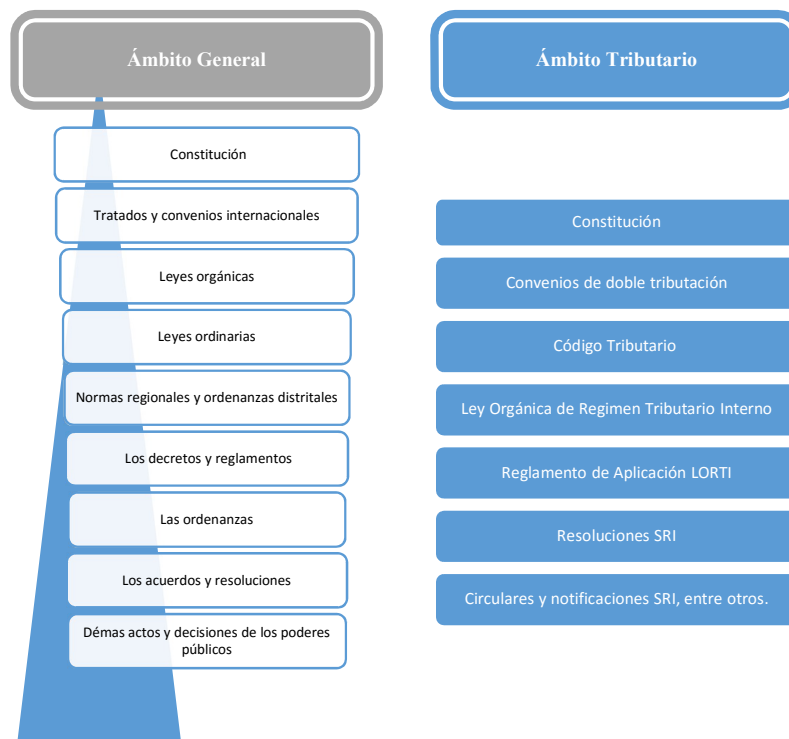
Ámbito General

Constitución

Tratados y convenios internacionales

Leyes orgánicas

Leyes ordinarias

Normas regionales y ordenanzas distritales

Los decretos y reglamentos

Las ordenanzas

Los acuerdos y resoluciones

Démas actos y decisiones de los poderes públicos

Ámbito Tributario

Constitución

Convenios de doble tributación

Código Tributario

Ley Orgánica de Regimen Tributario Interno

Reglamento de Aplicación LORTI

Resoluciones SRI

Circulares y notificaciones SRI, entre otros.